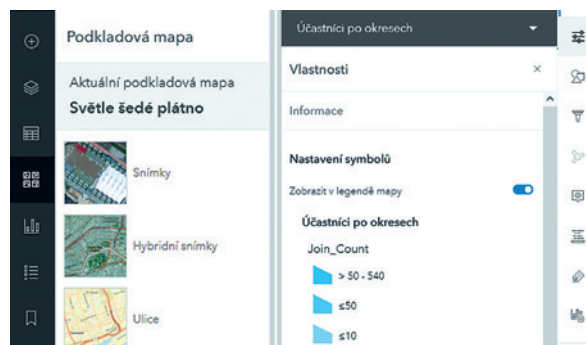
Podkladová mapa

Aktuální podkladová mapa
Světle šedé plátno

Snímky

Hybridní snímky

Ulice

Účastníci po okresech

Vlastnosti

×

Informace

Nastavení symbolů

Zobrazit v legendě mapy

Účastníci po okresech

Join_Count

> 50 - 540

≤50

≤10